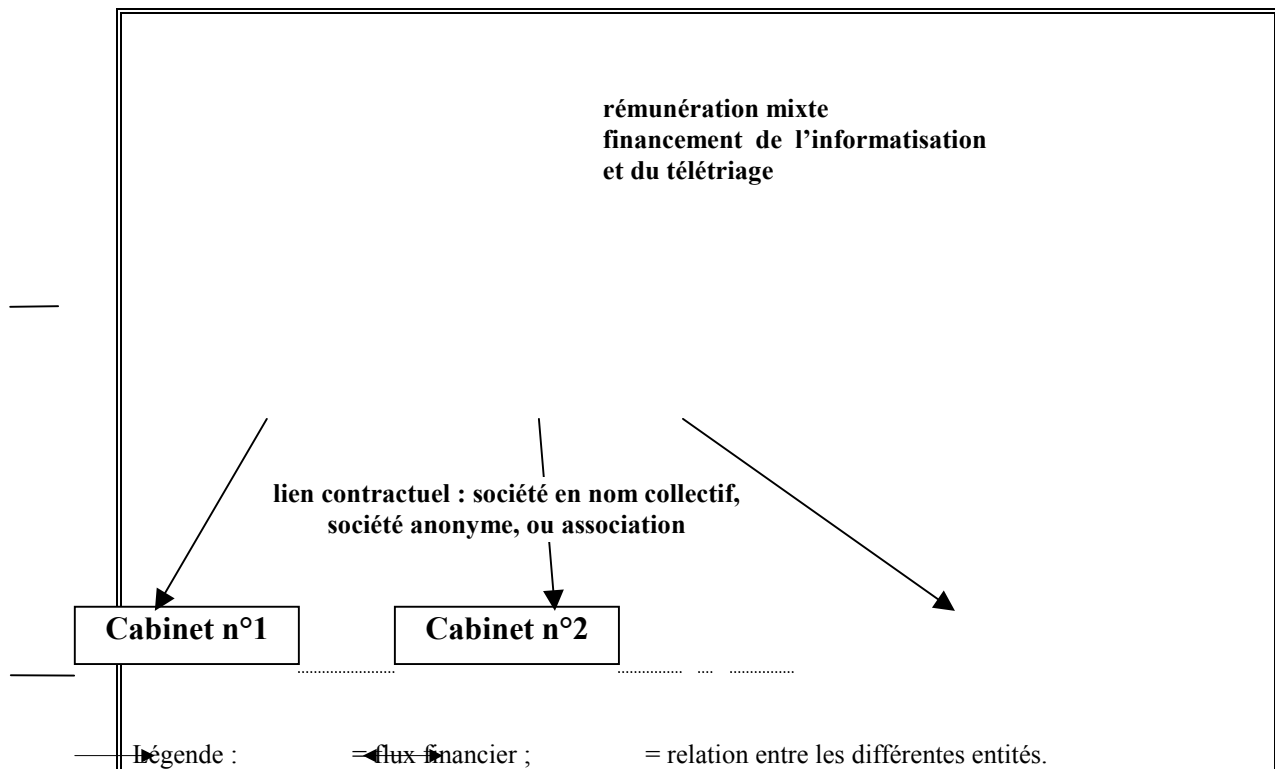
rémunération mixte
financement de l'informatisation
et du télétriage

lien contractuel : société en nom collectif,
société anonyme, ou association

Cabinet n°1

Cabinet n°2

Légende : = flux financier ; = relation entre les différentes entités.